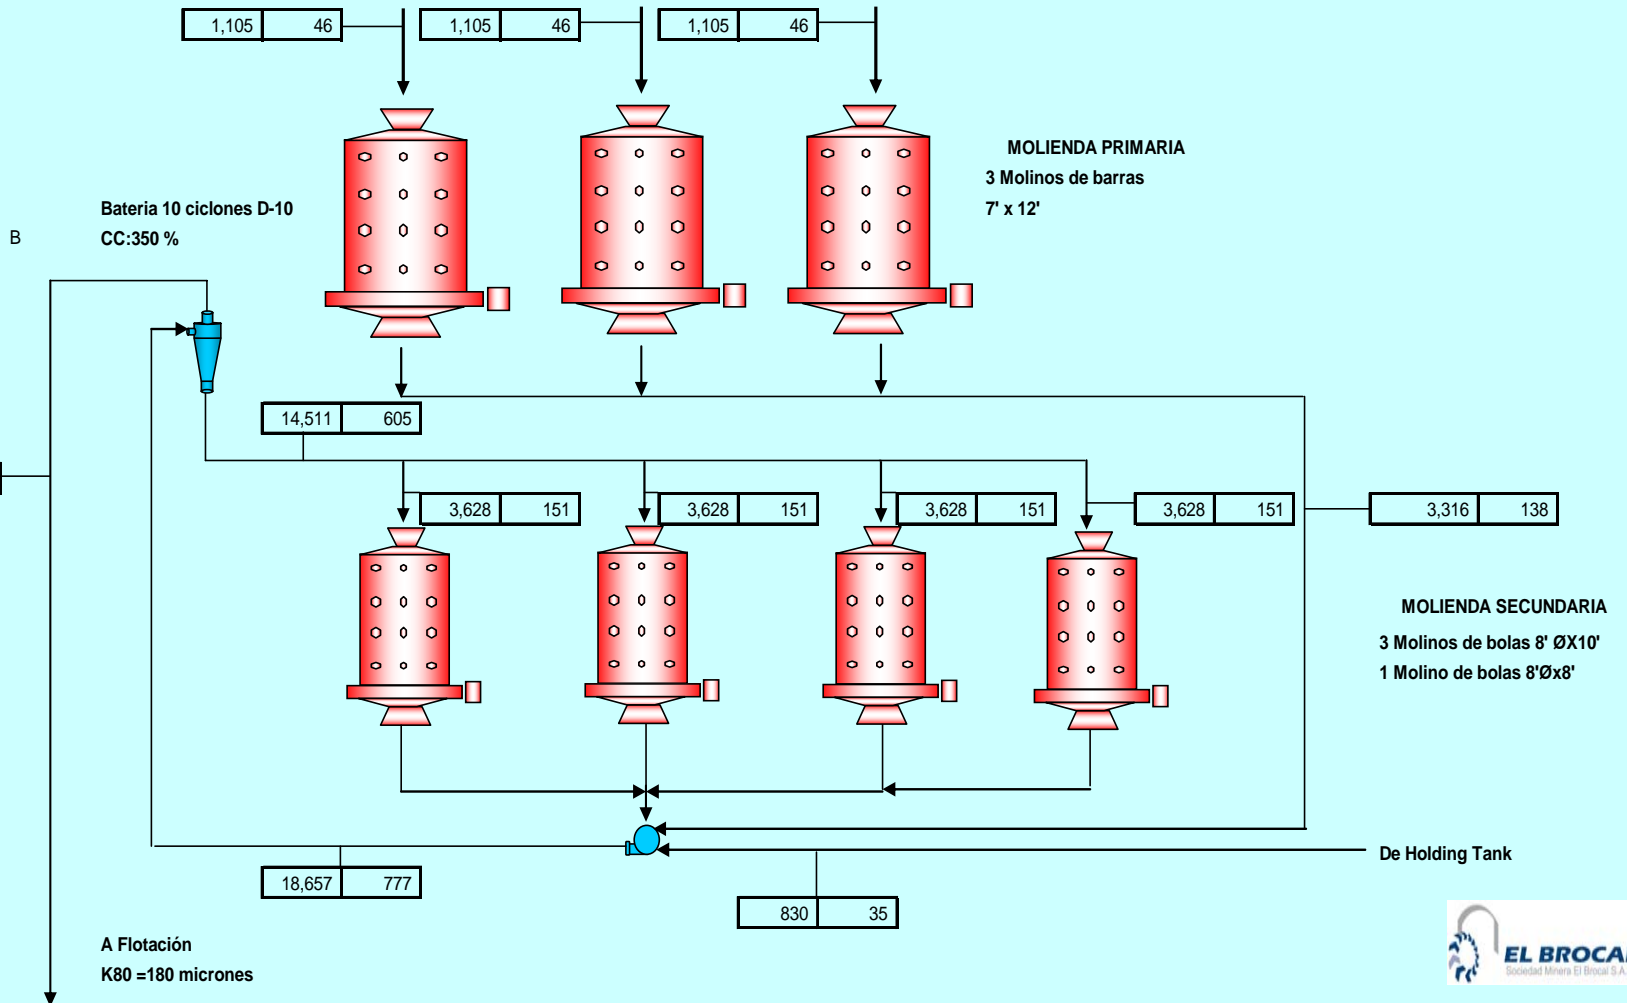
| 1,105 | 46 |
|---|---|

| 1,105 | 46 |
|---|---|

| 1,105 | 46 |
|---|---|

MOLIENDA PRIMARIA
3 Molinos de barras
7' x 12'

Bateria 10 ciclones D-10
CC:350 %

B

| 14,511 | 605 |
|---|---|

| 3,628 | 151 |
|---|---|

| 3,628 | 151 |
|---|---|

| 3,628 | 151 |
|---|---|

| 3,628 | 151 |
|---|---|

| 3,316 | 138 |
|---|---|

MOLIENDA SECUNDARIA
3 Molinos de bolas 8' ØX10'
1 Molino de bolas 8'Øx8'

De Holding Tank

| 18,657 | 777 |
|---|---|

| 830 | 35 |
|---|---|

A Flotación
K80 =180 micrones

EL BROCA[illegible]
Sociedad Minera El Brocal S.A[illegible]